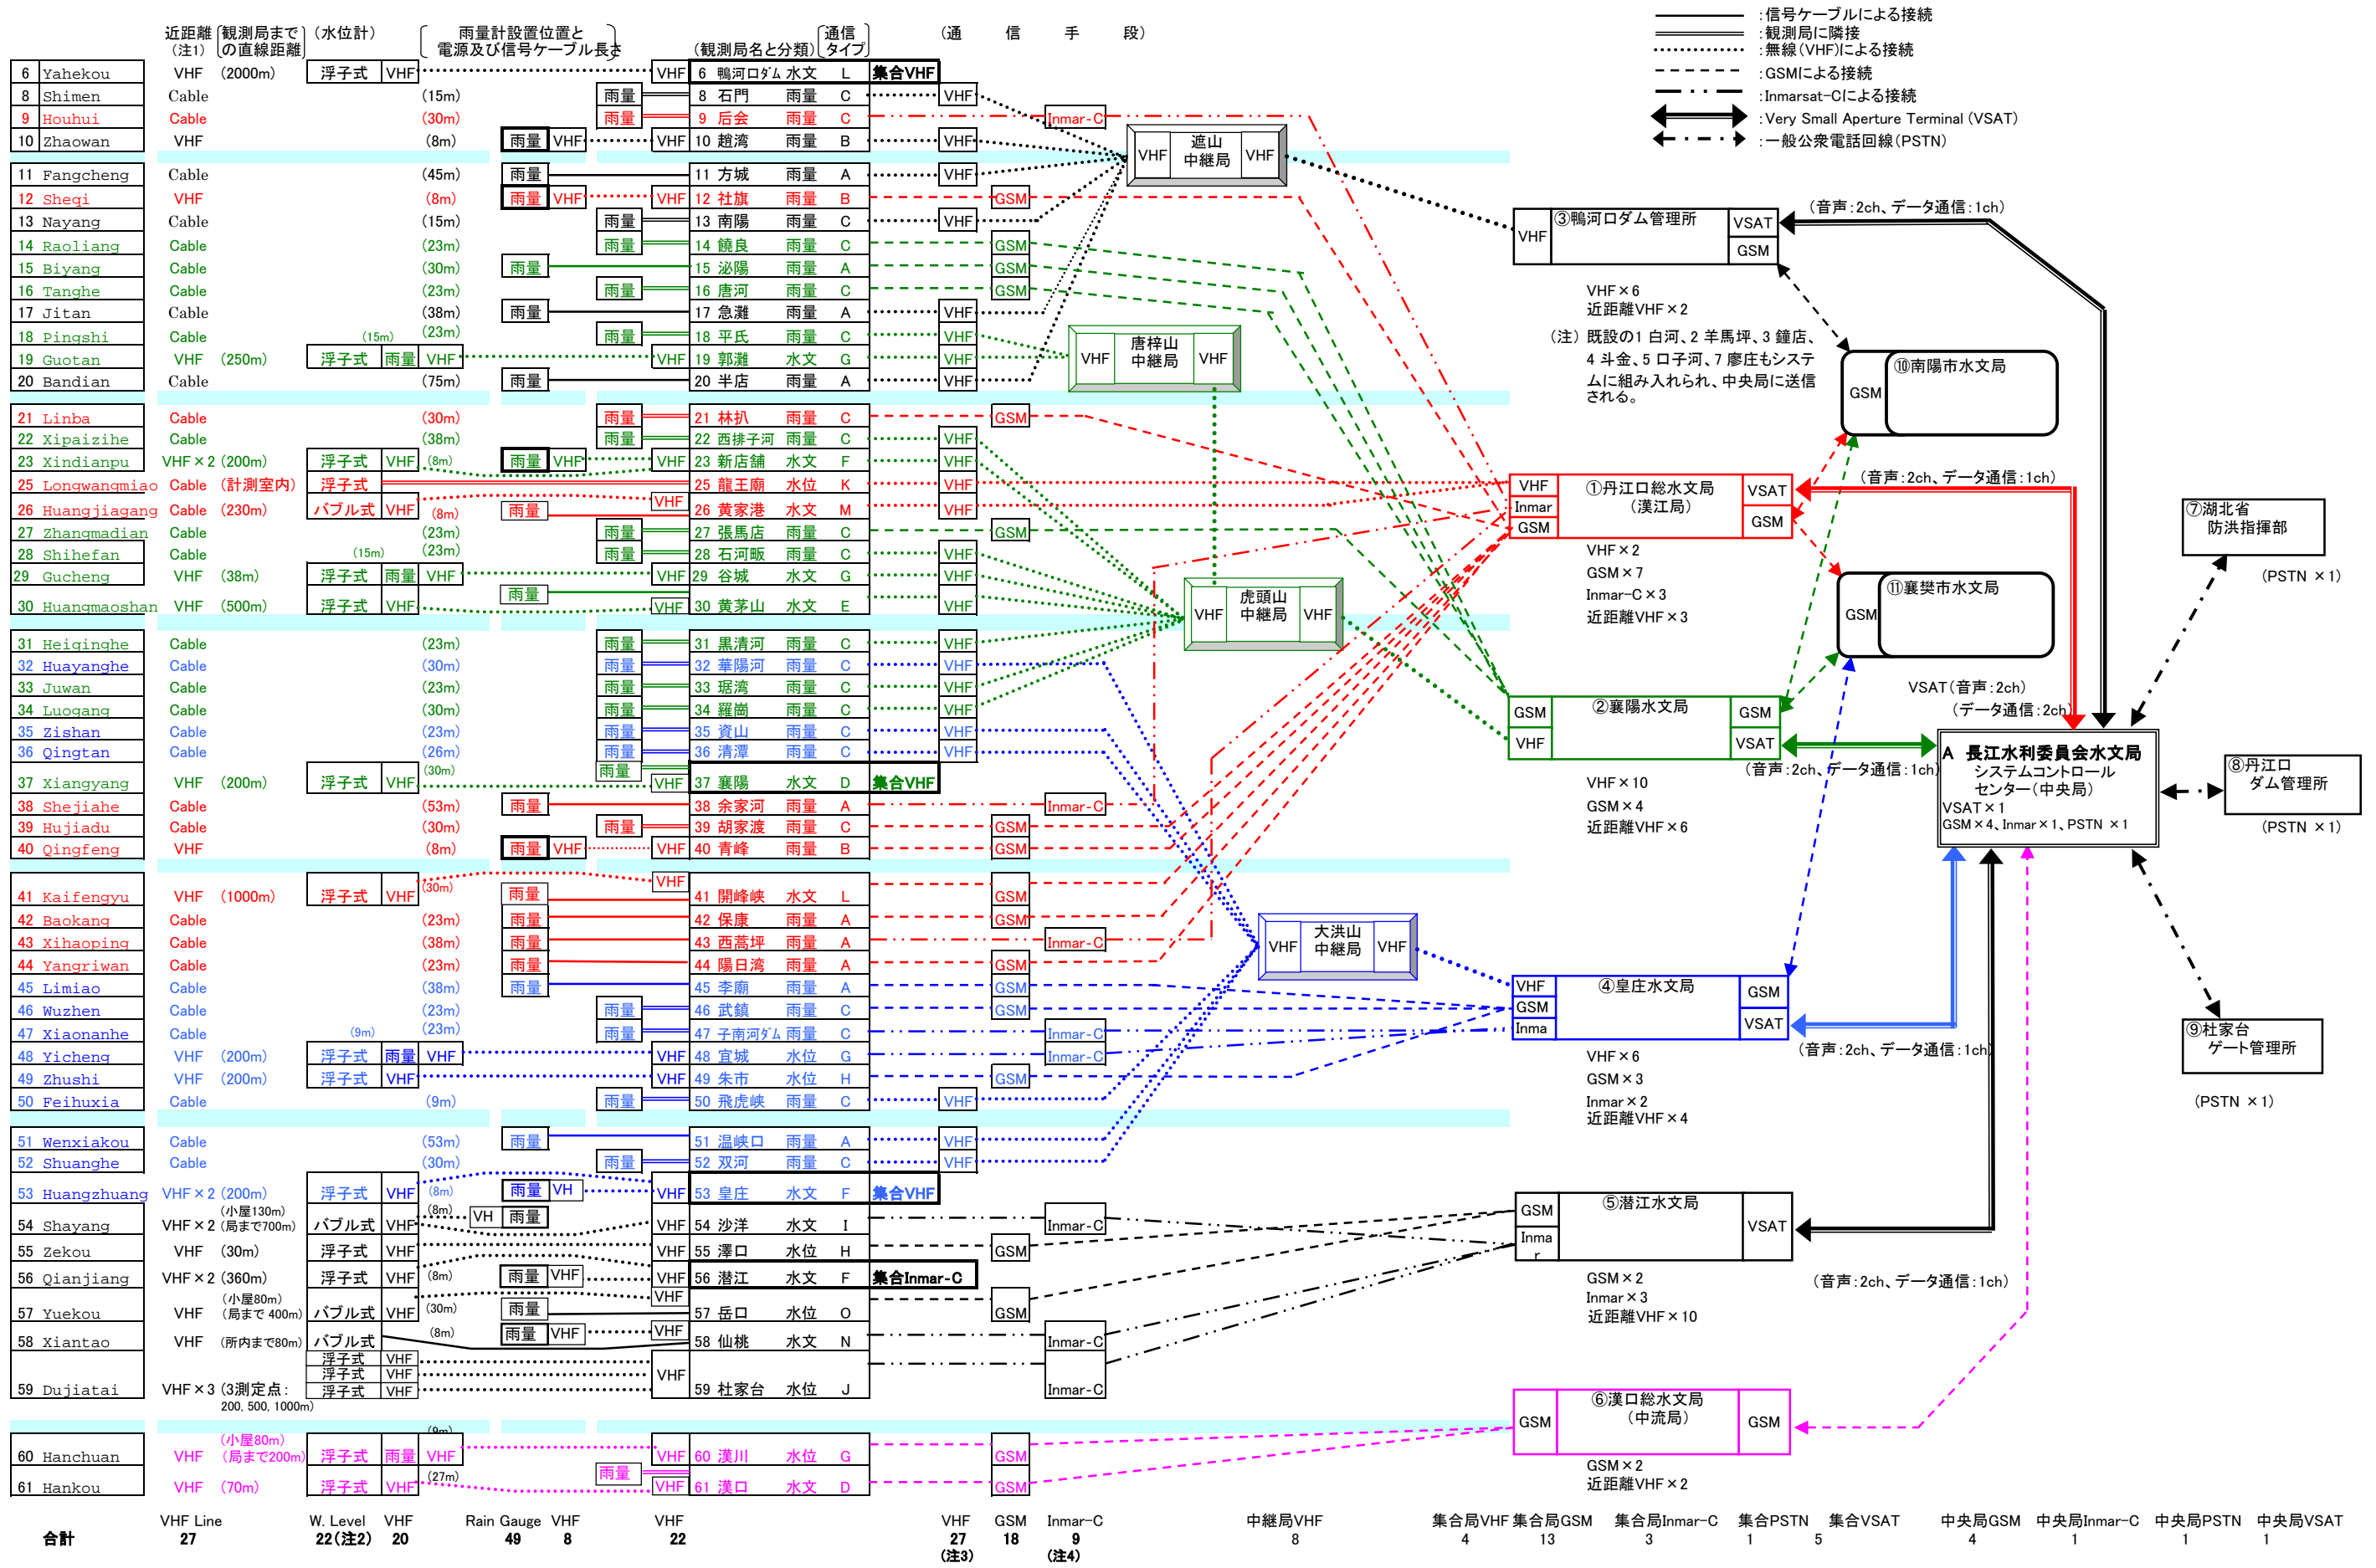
近距離（注1） 観測局までの直線距離 （水位計） 雨量計設置位置と電源及び信号ケーブル長さ （観測局名と分類） 通信タイプ （通 信 手 段）

:信号ケーブルによる接続
:観測局に隣接
:無線（VHF)による接続
:GSMによる接続
:Inmarsat-Cによる接続
:Very Small Aperture Terminal (VSAT)
:一般公衆電話回線(PSTN)

| No. | Station | 近距離 | 距離 | 水位計 | | 雨量計 | 観測局名 | 分類 | タイプ | 通信 |
|---|---|---|---|---|---|---|---|---|---|---|
| 6 | Yahekou | VHF | (2000m) | 浮子式 | VHF | | 6 鴨河口ダム | 水文 | L | 集合VHF |
| 8 | Shimen | Cable | (15m) | | | 雨量 | 8 石門 | 雨量 | C | VHF |
| 9 | Houhui | Cable | (30m) | | | 雨量 | 9 后会 | 雨量 | C | Inmar-C |
| 10 | Zhaowan | VHF | (8m) | | | 雨量 VHF | 10 趙湾 | 雨量 | B | VHF |
| 11 | Fangcheng | Cable | (45m) | | | 雨量 | 11 方城 | 雨量 | A | VHF |
| 12 | Sheqi | VHF | (8m) | | | 雨量 VHF | 12 社旗 | 雨量 | B | GSM |
| 13 | Nayang | Cable | (15m) | | | 雨量 | 13 南陽 | 雨量 | C | VHF |
| 14 | Raoliang | Cable | (23m) | | | 雨量 | 14 饒良 | 雨量 | C | GSM |
| 15 | Biyang | Cable | (30m) | | | 雨量 | 15 泌陽 | 雨量 | A | GSM |
| 16 | Tanghe | Cable | (23m) | | | 雨量 | 16 唐河 | 雨量 | C | GSM |
| 17 | Jitan | Cable | (38m) | | | 雨量 | 17 急灘 | 雨量 | A | VHF |
| 18 | Pingshi | Cable | (15m) (23m) | | | 雨量 | 18 平氏 | 雨量 | C | VHF |
| 19 | Guotan | VHF | (250m) | 浮子式 | 雨量 VHF | | 19 郭灘 | 水文 | G | VHF |
| 20 | Bandian | Cable | (75m) | | | 雨量 | 20 半店 | 雨量 | A | VHF |
| 21 | Linba | Cable | (30m) | | | 雨量 | 21 林扒 | 雨量 | C | GSM |
| 22 | Xipaizihe | Cable | (38m) | | | 雨量 | 22 西排子河 | 雨量 | C | VHF |
| 23 | Xindianpu | VHF×2 | (200m) | 浮子式 | VHF (8m) | 雨量 VHF | 23 新店舗 | 水文 | F | VHF |
| 25 | Longwangmiao | Cable | (計測室内) | 浮子式 | | | 25 龍王廟 | 水位 | K | VHF |
| 26 | Huangjiagang | Cable | (230m) | バブル式 | VHF (8m) | 雨量 | 26 黄家港 | 水文 | M | VHF |
| 27 | Zhangmadian | Cable | (23m) | | | 雨量 | 27 張馬店 | 雨量 | C | GSM |
| 28 | Shihefan | Cable | (15m) (23m) | | | 雨量 | 28 石河販 | 雨量 | C | VHF |
| 29 | Gucheng | VHF | (38m) | 浮子式 | 雨量 VHF | | 29 谷城 | 水文 | G | VHF |
| 30 | Huangmaoshan | VHF | (500m) | 浮子式 | VHF | 雨量 | 30 黄茅山 | 水文 | E | VHF |
| 31 | Heiqinghe | Cable | (23m) | | | 雨量 | 31 黒清河 | 雨量 | C | VHF |
| 32 | Huayanghe | Cable | (30m) | | | 雨量 | 32 華陽河 | 雨量 | C | VHF |
| 33 | Juwan | Cable | (23m) | | | 雨量 | 33 琚湾 | 雨量 | C | VHF |
| 34 | Luogang | Cable | (30m) | | | 雨量 | 34 羅崗 | 雨量 | C | VHF |
| 35 | Zishan | Cable | (23m) | | | 雨量 | 35 資山 | 雨量 | C | VHF |
| 36 | Qingtan | Cable | (26m) | | | 雨量 | 36 清潭 | 雨量 | C | VHF |
| 37 | Xiangyang | VHF | (200m) | 浮子式 | VHF (30m) | 雨量 | 37 襄陽 | 水文 | D | 集合VHF |
| 38 | Shejiahe | Cable | (53m) | | | 雨量 | 38 佘家河 | 雨量 | A | Inmar-C |
| 39 | Hujiadu | Cable | (30m) | | | 雨量 | 39 胡家渡 | 雨量 | C | GSM |
| 40 | Qingfeng | VHF | (8m) | | | 雨量 VHF | 40 青峰 | 雨量 | B | GSM |
| 41 | Kaifengyu | VHF | (1000m) | 浮子式 | VHF (30m) | 雨量 | 41 開峰峡 | 水文 | L | GSM |
| 42 | Baokang | Cable | (23m) | | | 雨量 | 42 保康 | 雨量 | A | GSM |
| 43 | Xihaoping | Cable | (38m) | | | 雨量 | 43 西蒿坪 | 雨量 | A | Inmar-C |
| 44 | Yangriwan | Cable | (23m) | | | 雨量 | 44 陽日湾 | 雨量 | A | GSM |
| 45 | Limiao | Cable | (38m) | | | 雨量 | 45 李廟 | 雨量 | A | GSM |
| 46 | Wuzhen | Cable | (23m) | | | 雨量 | 46 武鎮 | 雨量 | C | GSM |
| 47 | Xiaonanhe | Cable | (9m) (23m) | | | 雨量 | 47 子南河ダム | 雨量 | C | Inmar-C |
| 48 | Yicheng | VHF | (200m) | 浮子式 | 雨量 VHF | | 48 宜城 | 水位 | G | Inmar-C |
| 49 | Zhushi | VHF | (200m) | 浮子式 | VHF | | 49 朱市 | 水位 | H | GSM |
| 50 | Feihuxia | Cable | (9m) | | | 雨量 | 50 飛虎峡 | 雨量 | C | VHF |
| 51 | Wenxiakou | Cable | (53m) | | | 雨量 | 51 温峡口 | 雨量 | A | VHF |
| 52 | Shuanghe | Cable | (30m) | | | 雨量 | 52 双河 | 雨量 | C | VHF |
| 53 | Huangzhuang | VHF×2 | (200m) | 浮子式 | VHF (8m) | 雨量 VH | 53 皇庄 | 水文 | F | 集合VHF |
| 54 | Shayang | VHF×2 | (小屋130m)(局まで700m) | バブル式 | VHF (8m) | VH 雨量 | 54 沙洋 | 水文 | I | Inmar-C |
| 55 | Zekou | VHF | (30m) | 浮子式 | VHF | | 55 澤口 | 水位 | H | GSM |
| 56 | Qianjiang | VHF×2 | (360m) | 浮子式 | VHF (8m) | 雨量 VHF | 56 潜江 | 水文 | F | 集合Inmar-C |
| 57 | Yuekou | VHF | (小屋80m)(局まで 400m) | バブル式 | VHF (30m) | 雨量 | 57 岳口 | 水位 | O | GSM |
| 58 | Xiantao | VHF | (所内まで80m) | バブル式 | (8m) | 雨量 VHF | 58 仙桃 | 水文 | N | Inmar-C |
| 59 | Dujiatai | VHF×3 | (3測定点: 200, 500, 1000m) | 浮子式 浮子式 浮子式 | VHF VHF VHF | | 59 杜家台 | 水位 | J | Inmar-C |
| 60 | Hanchuan | VHF | (小屋80m)(局まで200m) | 浮子式 | 雨量 VHF (9m) | | 60 漢川 | 水位 | G | GSM |
| 61 | Hankou | VHF | (70m) | 浮子式 | VHF (27m) | 雨量 | 61 漢口 | 水文 | D | GSM |

VHF 遮山 中継局 VHF
VHF 唐梓山 中継局 VHF
VHF 虎頭山 中継局 VHF
VHF 大洪山 中継局 VHF

VHF ③鴨河口ダム管理所 VSAT GSM
（音声：2ch、データ通信：1ch）
VHF×6
近距離VHF×2
（注）既設の1 白河、2 羊馬坪、3 鍾店、4 斗金、5 口子洞、7 廖庄もシステムに組み入れられ、中央局に送信される。
GSM ⑩南陽市水文局
VHF Inmar GSM ①丹江口総水文局（漢江局） VSAT GSM
（音声：2ch、データ通信：1ch）
VHF×2
GSM×7
Inmar-C×3
近距離VHF×3
GSM ⑪襄樊市水文局
⑦湖北省 防洪指揮部
(PSTN ×1)
GSM VHF ②襄陽水文局 GSM VSAT
VSAT（音声：2ch）
（データ通信：2ch）
（音声：2ch、データ通信：1ch）
VHF×10
GSM×4
近距離VHF×6
A 長江水利委員会水文局 システムコントロールセンター（中央局）
VSAT×1
GSM×4、Inmar×1、PSTN ×1
⑧丹江口 ダム管理所
(PSTN ×1)
VHF GSM Inma ④皇庄水文局 GSM VSAT
（音声：2ch、データ通信：1ch）
VHF×6
GSM×3
Inmar×2
近距離VHF×4
⑨杜家台 ゲート管理所
(PSTN ×1)
GSM Inmar ⑤潜江水文局 VSAT
GSM×2
Inmar×3
近距離VHF×10
（音声：2ch、データ通信：1ch）
GSM ⑥漢口総水文局（中流局） GSM
GSM×2
近距離VHF×2

合計 VHF Line 27 W. Level 22(注2) VHF 20 Rain Gauge 49 VHF 8 VHF 22 VHF 27 (注3) GSM 18 Inmar-C 9 (注4) 中継局VHF 8 集合局VHF 4 集合局GSM 13 集合局Inmar-C 3 集合PSTN 1 集合VSAT 5 中央局GSM 4 中央局Inmar-C 1 中央局PSTN 1 中央局VSAT 1